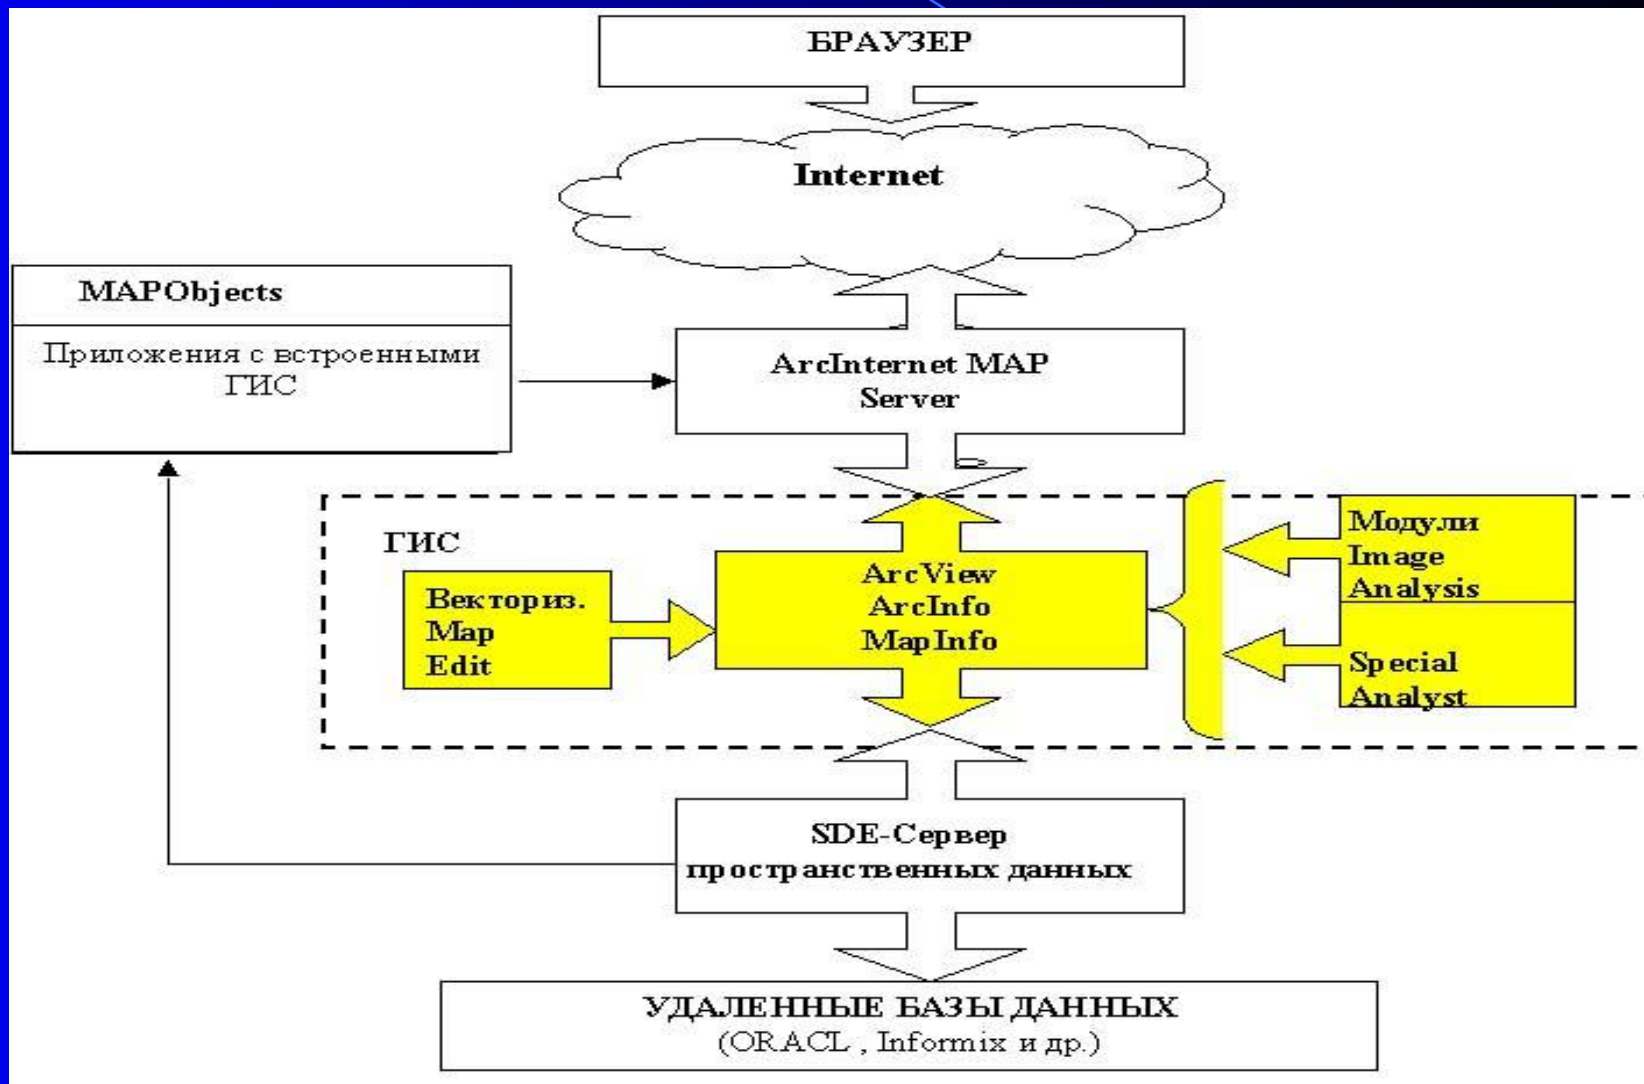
БРАУЗЕР

Internet

MAPObjects

Приложения с встроенными ГИС

ArcInternet MAP Server

ГИС

Векториз. Map Edit

ArcView ArcInfo MapInfo

Модули Image Analysis

Special Analyst

SDE-Сервер пространственных данных

УДАЛЕННЫЕ БАЗЫ ДАННЫХ (ORACL , Informix и др.)